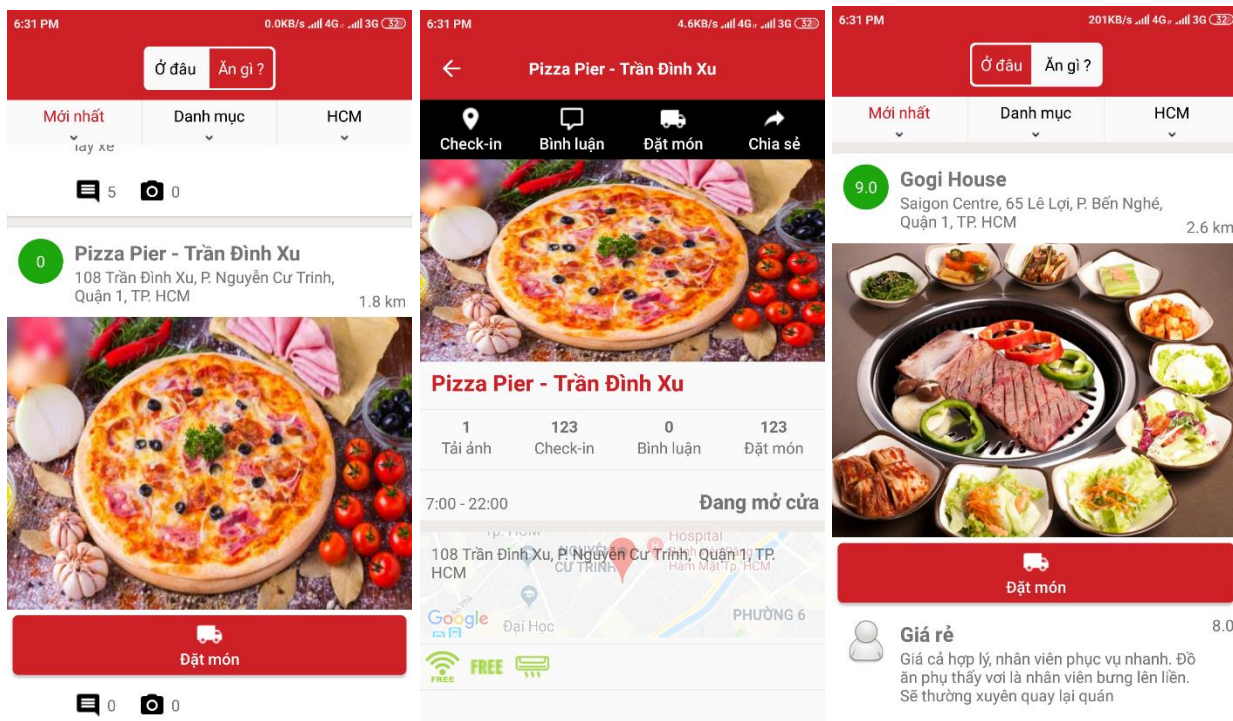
6:31 PM
0.0KB/s 4G 3G 32

Ở đâu | Ăn gì ?

Mới nhất | Danh mục | HCM

lấy xe

5 0

0 Pizza Pier - Trần Đình Xu
108 Trần Đình Xu, P. Nguyễn Cư Trinh, Quận 1, TP. HCM
1.8 km

Đặt món

0 0

6:31 PM
4.6KB/s 4G 3G 32

Pizza Pier - Trần Đình Xu

Check-in | Bình luận | Đặt món | Chia sẻ

Pizza Pier - Trần Đình Xu

| 1 | 123 | 0 | 123 |
|---|---|---|---|
| Tải ảnh | Check-in | Bình luận | Đặt món |

7:00 - 22:00
Đang mở cửa

108 Trần Đình Xu, P. Nguyễn Cư Trinh, Quận 1, TP. HCM
Hospital
Hàm Mặt Tp. HCM
Google
Đại Học
PHƯỜNG 6

FREE FREE

6:31 PM
201KB/s 4G 3G 32

Ở đâu | Ăn gì ?

Mới nhất | Danh mục | HCM

9.0 Gogi House
Saigon Centre, 65 Lê Lợi, P. Bến Nghé, Quận 1, TP. HCM
2.6 km

Đặt món

Giá rẻ
8.0
Giá cả hợp lý, nhân viên phục vụ nhanh. Đồ ăn phụ thấy vơi là nhân viên bưng lên liền. Sẽ thường xuyên quay lại quán